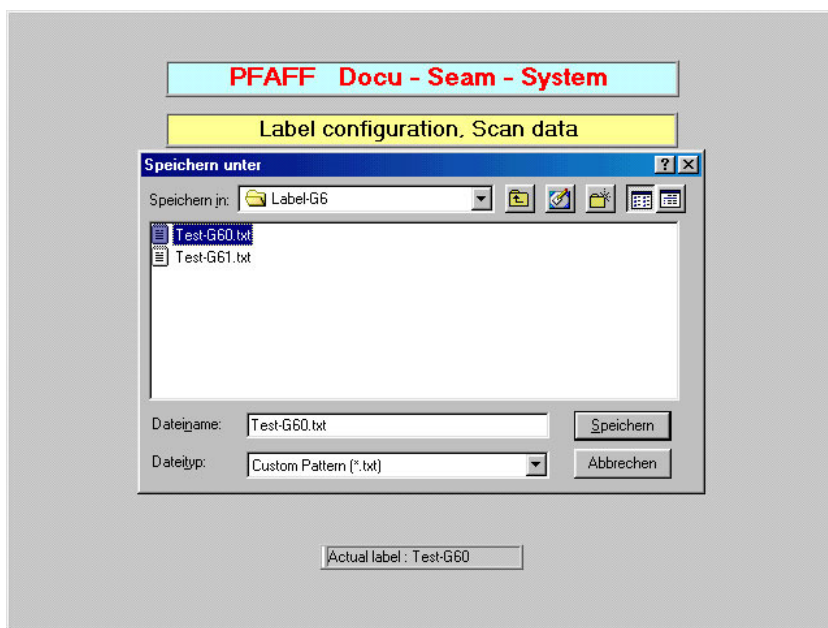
PFAFF Docu - Seam - System

Label configuration, Scan data

Speichern unter

?

Speichern in: Label-G6

Test-G60.txt
Test-G61.txt

Dateiname: Test-G60.txt

Speichern

Dateityp: Custom Pattern (*.txt)

Abbrechen

Actual label : Test-G60